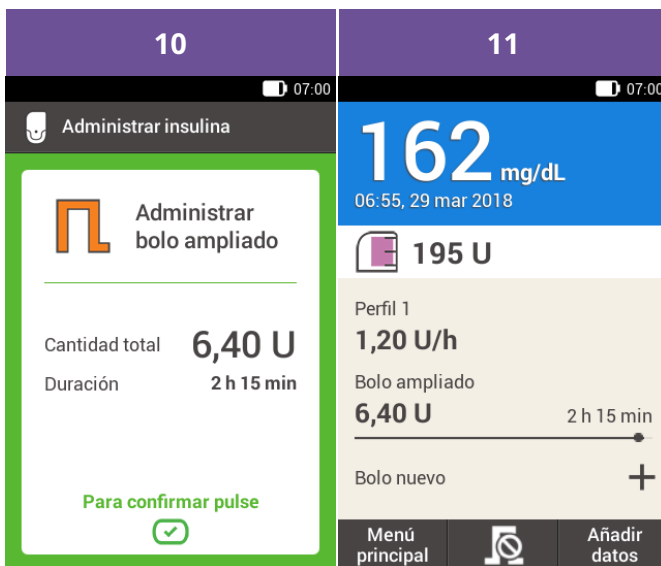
10

07:00

Administrar insulina

Administrar bolo ampliado

Cantidad total 6,40 U

Duración 2 h 15 min

Para confirmar pulse

11

07:00

162 mg/dL

06:55, 29 mar 2018

195 U

Perfil 1

1,20 U/h

Bolo ampliado

6,40 U 2 h 15 min

Bolo nuevo +

Menú principal

Añadir datos